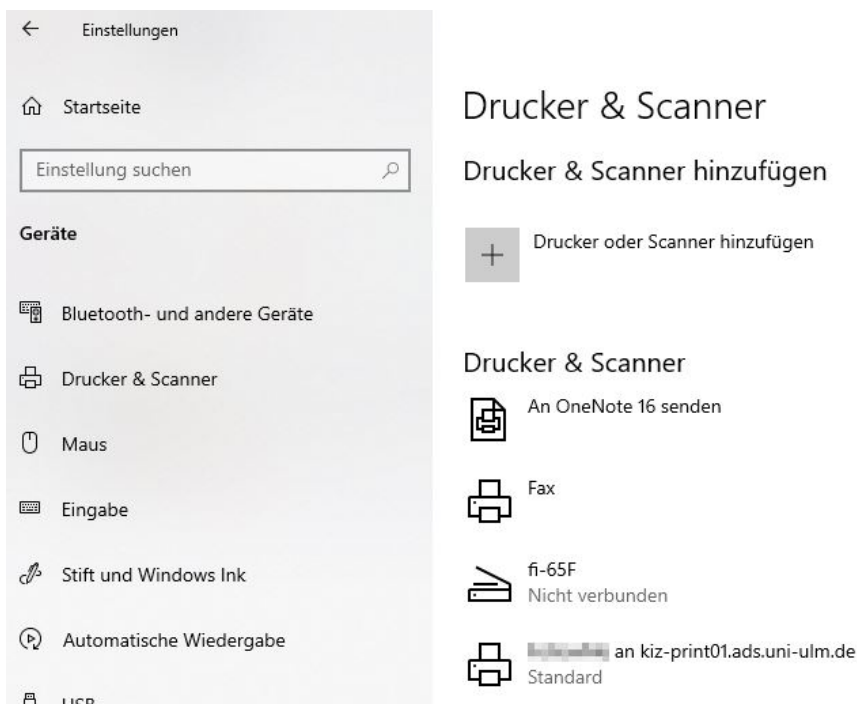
Einstellungen

Startseite

Einstellung suchen

Geräte

Bluetooth- und andere Geräte

Drucker & Scanner

Maus

Eingabe

Stift und Windows Ink

Automatische Wiedergabe

USB

Drucker & Scanner

Drucker & Scanner hinzufügen

Drucker oder Scanner hinzufügen

Drucker & Scanner

An OneNote 16 senden

Fax

fi-65F
Nicht verbunden

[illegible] an kiz-print01.ads.uni-ulm.de
Standard